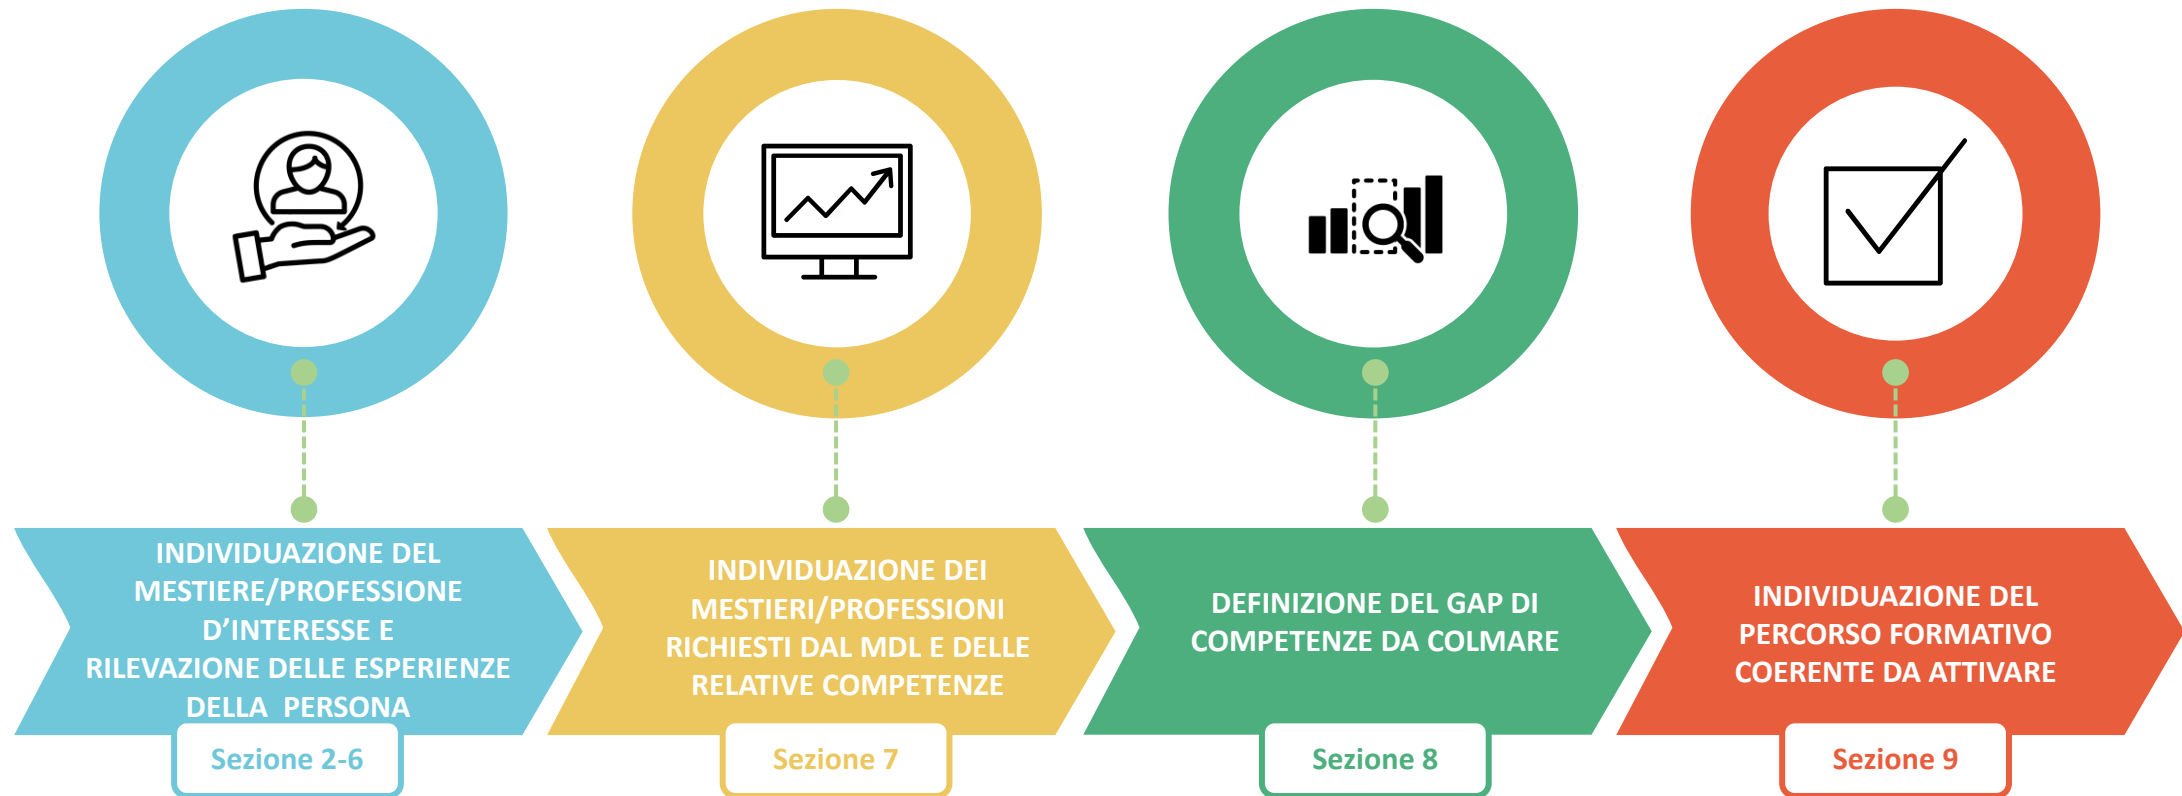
INDIVIDUAZIONE DEL MESTIERE/PROFESSIONE D'INTERESSE E RILEVAZIONE DELLE ESPERIENZE DELLA PERSONA

Sezione 2-6

INDIVIDUAZIONE DEI MESTIERI/PROFESSIONI RICHIESTI DAL MDL E DELLE RELATIVE COMPETENZE

Sezione 7

DEFINIZIONE DEL GAP DI COMPETENZE DA COLMARE

Sezione 8

INDIVIDUAZIONE DEL PERCORSO FORMATIVO COERENTE DA ATTIVARE

Sezione 9